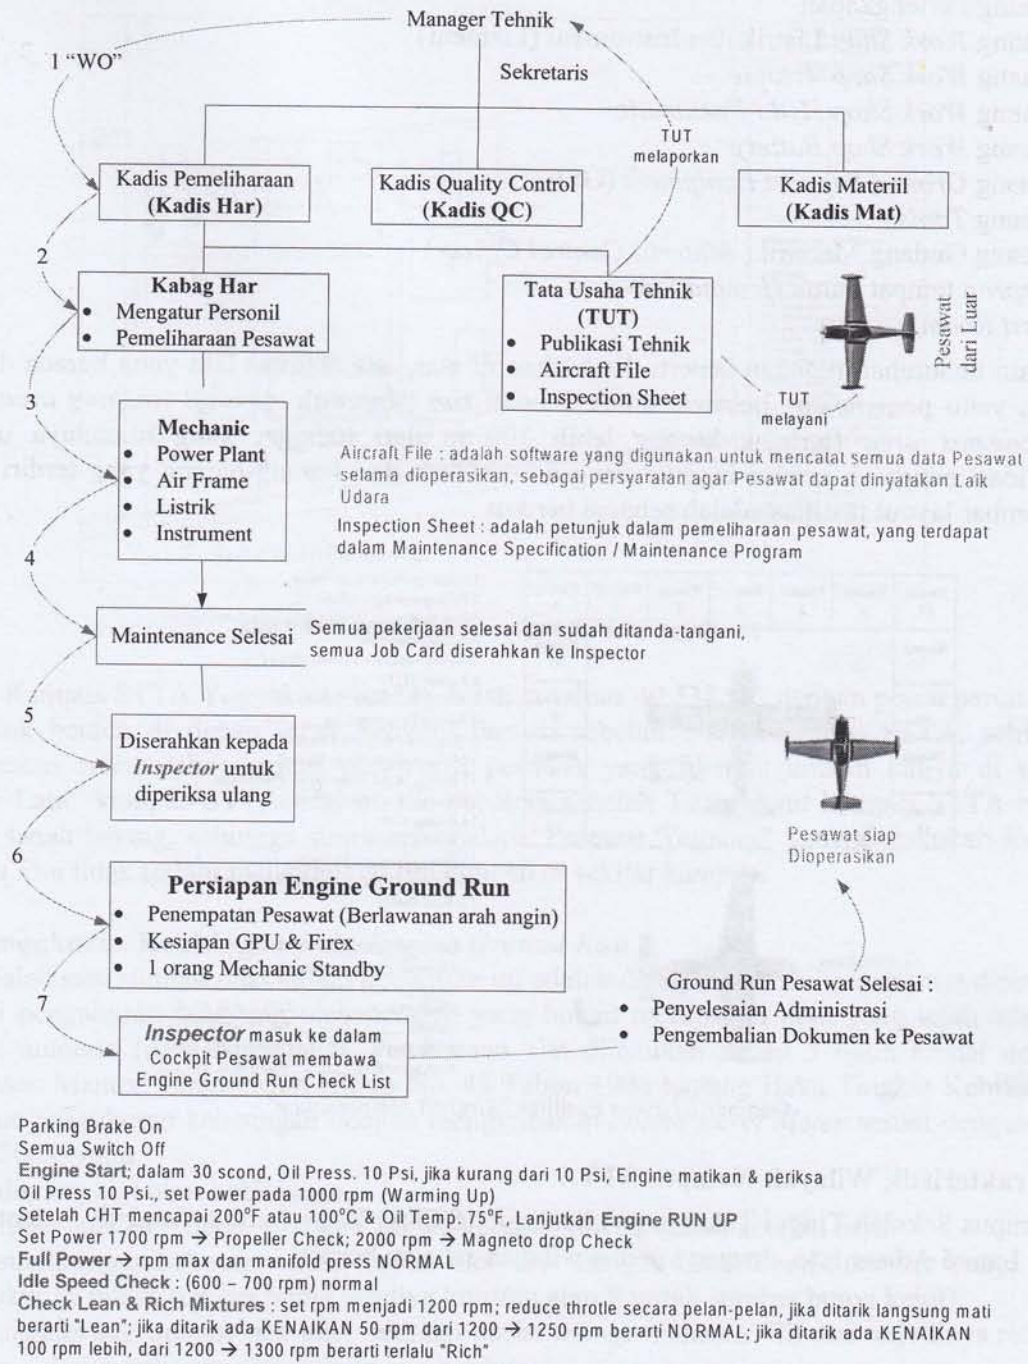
Manager Tehnik

1 "WO"

Sekretaris

TUT melaporkan

Kadis Pemeliharaan (Kadis Har)

Kadis Quality Control (Kadis QC)

Kadis Materiil (Kadis Mat)

2

Kabag Har
- Mengatur Personil
- Pemeliharaan Pesawat

Tata Usaha Tehnik (TUT)
- Publikasi Tehnik
- Aircraft File
- Inspection Sheet

Pesawat dari Luar

TUT melayani

3

Mechanic
- Power Plant
- Air Frame
- Listrik
- Instrument

Aircraft File : adalah software yang digunakan untuk mencatat semua data Pesawat selama dioperasikan, sebagai persyaratan agar Pesawat dapat dinyatakan Laik Udara

Inspection Sheet : adalah petunjuk dalam pemeliharaan pesawat, yang terdapat dalam Maintenance Specification / Maintenance Program

4

Maintenance Selesai

Semua pekerjaan selesai dan sudah ditanda-tangani, semua Job Card diserahkan ke Inspector

5

Diserahkan kepada *Inspector* untuk diperiksa ulang

Pesawat siap Dioperasikan

6

Persiapan Engine Ground Run
- Penempatan Pesawat (Berlawanan arah angin)
- Kesiapan GPU & Firex
- 1 orang Mechanic Standby

7

Ground Run Pesawat Selesai :
- Penyelesaian Administrasi
- Pengembalian Dokumen ke Pesawat

*Inspector* masuk ke dalam Cockpit Pesawat membawa Engine Ground Run Check List

Parking Brake On
Semua Switch Off
**Engine Start**; dalam 30 scond, Oil Press. 10 Psi, jika kurang dari 10 Psi, Engine matikan & periksa
Oil Press 10 Psi., set Power pada 1000 rpm (Warming Up)
Setelah CHT mencapai 200°F atau 100°C & Oil Temp. 75°F, Lanjutkan **Engine RUN UP**
Set Power 1700 rpm → Propeller Check; 2000 rpm → Magneto drop Check
**Full Power** → rpm max dan manifold press NORMAL
**Idle Speed Check** : (600 – 700 rpm) normal
**Check Lean & Rich Mixtures** : set rpm menjadi 1200 rpm; reduce throtle secara pelan-pelan, jika ditarik langsung mati berarti "Lean"; jika ditarik ada KENAIKAN 50 rpm dari 1200 → 1250 rpm berarti NORMAL; jika ditarik ada KENAIKAN 100 rpm lebih, dari 1200 → 1300 rpm berarti terlalu "Rich"